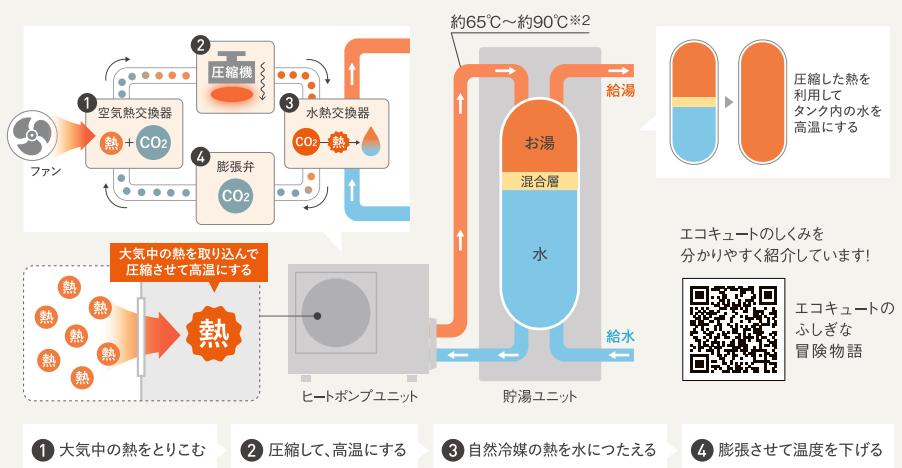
約65℃～約90℃※2

2 圧縮機

1 空気熱交換器

熱 + $CO_2$

3 水熱交換器

$CO_2$ 熱

4 膨張弁

$CO_2$

ファン

給湯

お湯

混合層

水

給水

圧縮した熱を利用してタンク内の水を高温にする

大気中の熱を取り込んで圧縮させて高温にする

熱 熱 熱 熱 熱 熱 熱 熱

熱

ヒートポンプユニット

貯湯ユニット

エコキュートのしくみを分かりやすく紹介しています!

エコキュートのふしぎな冒険物語

1 大気中の熱をとりこむ

2 圧縮して、高温にする

3 自然冷媒の熱を水につたえる

4 膨張させて温度を下げる